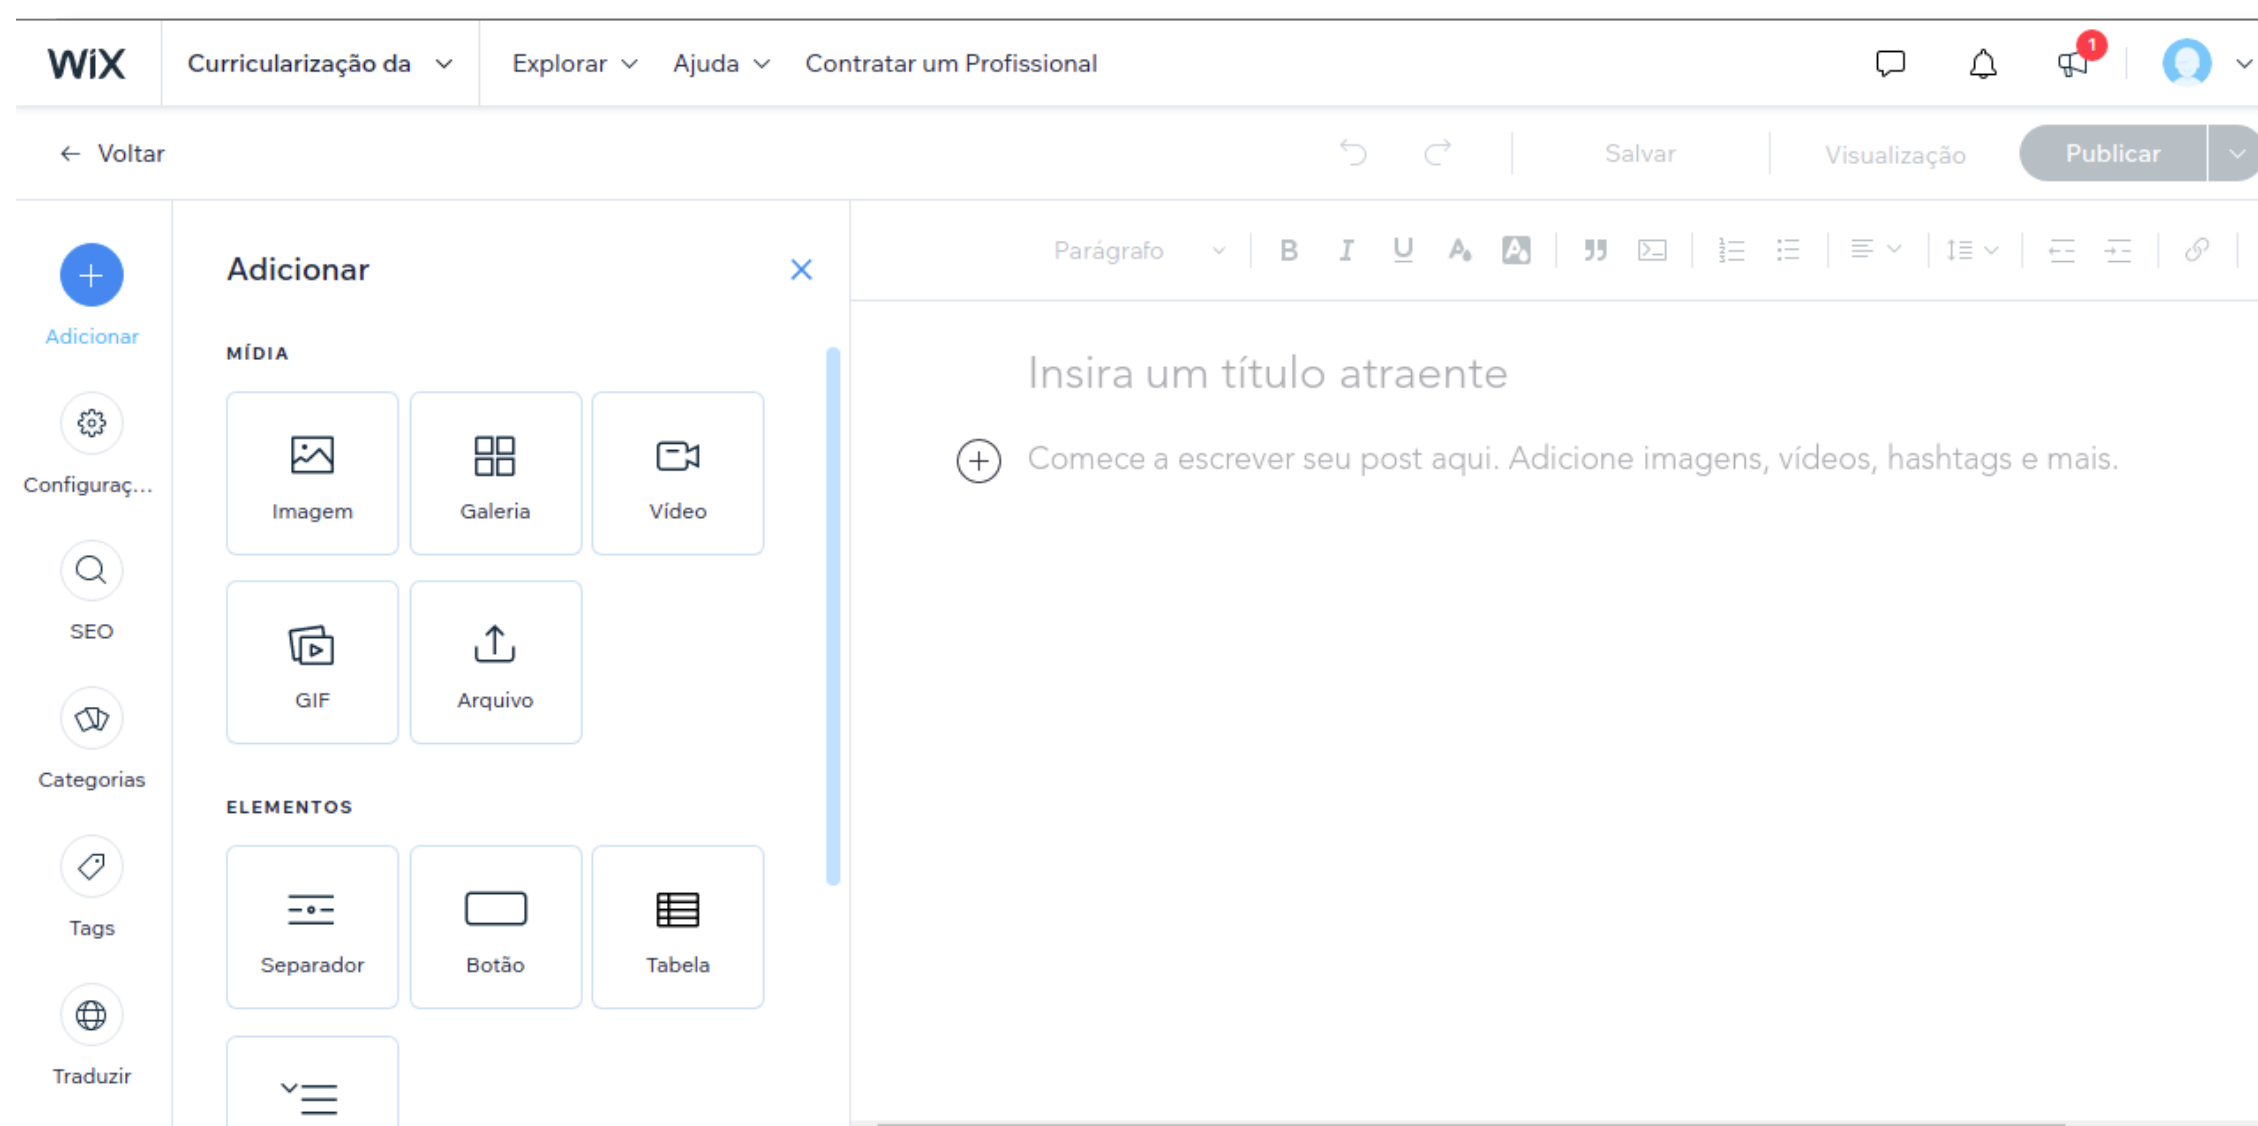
WiX Curricularização da Explorar Ajuda Contratar um Profissional

1

← Voltar

Salvar Visualização Publicar

Adicionar

Configuraç...

SEO

Categorias

Tags

Traduzir

Adicionar

MÍDIA

Imagem

Galeria

Vídeo

GIF

Arquivo

ELEMENTOS

Separador

Botão

Tabela

Parágrafo

Insira um título atraente

Comece a escrever seu post aqui. Adicione imagens, vídeos, hashtags e mais.